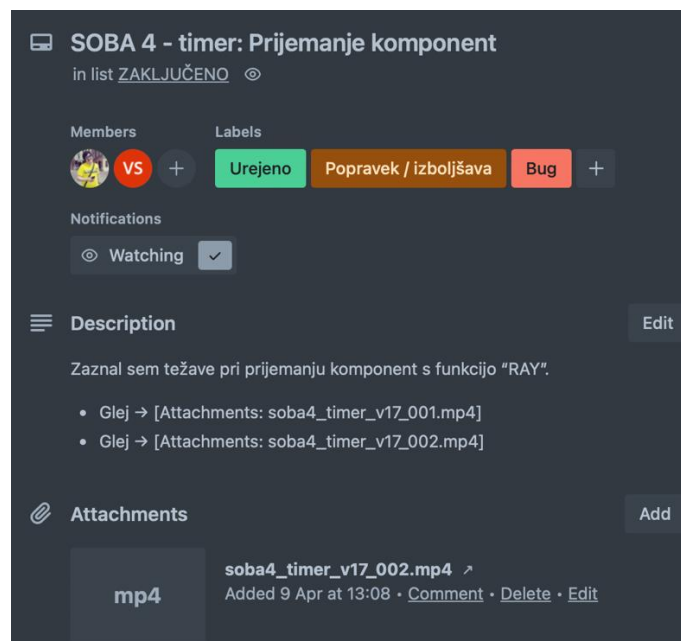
SOBA 4 - timer: Prijemanje komponent
in list ZAKLJUČENO

Members
VS +

Labels
Urejeno Popravek / izboljšava Bug +

Notifications
Watching ✓

Description
Edit

Zaznal sem težave pri prijemanju komponent s funkcijo “RAY”.

- Glej → [Attachments: soba4_timer_v17_001.mp4]
- Glej → [Attachments: soba4_timer_v17_002.mp4]

Attachments
Add

mp4
soba4_timer_v17_002.mp4 ↗
Added 9 Apr at 13:08 • Comment • Delete • Edit